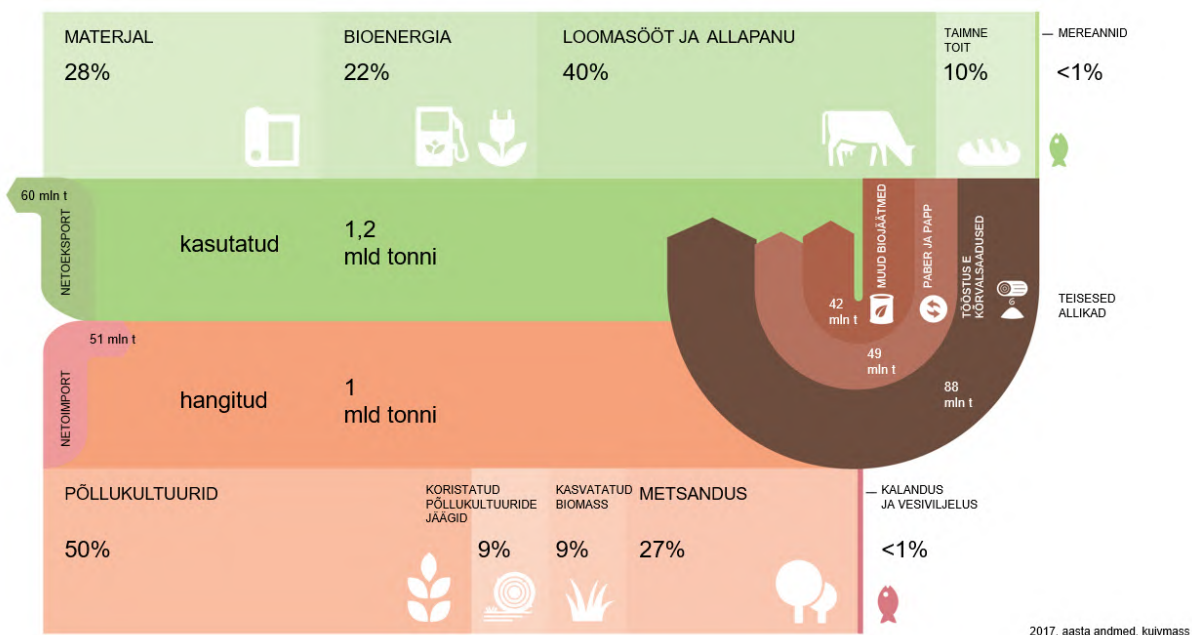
MATERJAL
28%

BIOENERGIA
22%

LOOMASÖÖT JA ALLAPANU
40%

TAIMNE TOIT
10%

MEREANNID
<1%

60 mln t
NETOEKSPORT

kasutatud
1,2
mld tonni

MUUD BIOJÄÄTMED
42
mln t

PABER JA PAPP
49
mln t

TÖÖSTUS E KÕRVALSAADUSED
88
mln t

TEISESED ALLIKAD

51 mln t
NETOIMPORT

hangitud
1
mld tonni

PÕLLUKULTUURID
50%

KORISTATUD PÕLLUKULTUURIDE JÄÄGID
9%

KASVATATUD BIOMASS
9%

METSANDUS
27%

KALANDUS JA VESIVILJELUS
<1%

2017. aasta andmed, kuivmass